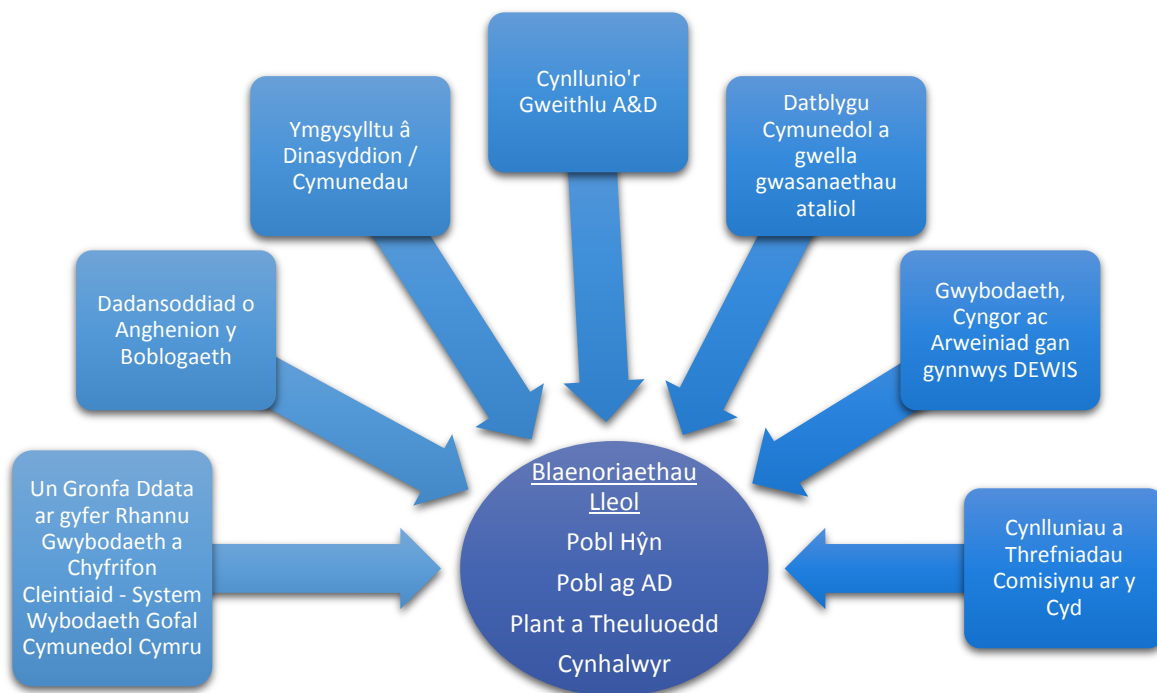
Cynllunio'r Gweithlu A&D

Ymgysylltu â Dinasyddion / Cymunedau

Datblygu Cymunedol a gwella gwasanaethau ataliol

Dadansoddiad o Anghenion y Boblogaeth

Gwybodaeth, Cyngor ac Arweiniad gan gynnwys DEWIS

Un Gronfa Ddata ar gyfer Rhannu Gwybodaeth a Chyfrifon Cleientiaid - System Wybodaeth Gofal Cymunedol Cymru

Blaenoriaethau Lleol
Pobl Hŷn
Pobl ag AD
Plant a Theuluoedd
Cynhalwyr

Cynlluniau a Threfniadau Comisiynu ar y Cyd